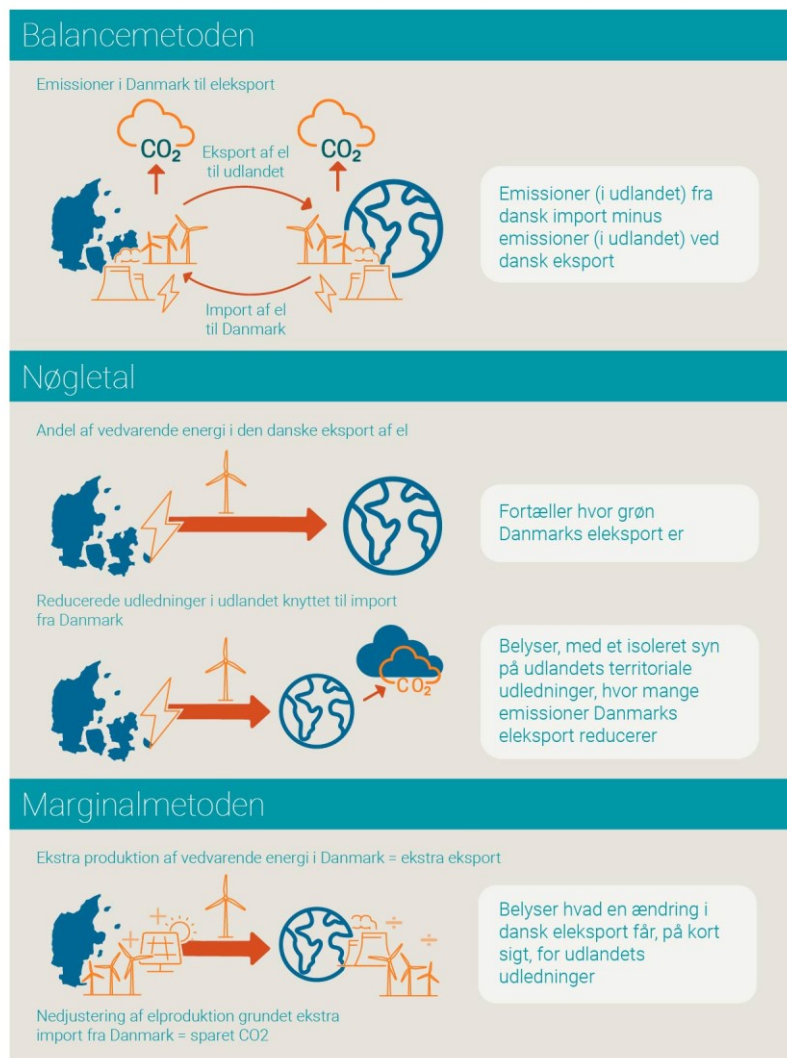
Balancemetoden

Emissioner i Danmark til eleksport

$CO_2$

Eksport af el til udlandet

$CO_2$

Import af el til Danmark

Emissioner (i udlandet) fra dansk import minus emissioner (i udlandet) ved dansk eksport

Nøgletal

Andel af vedvarende energi i den danske eksport af el

Fortæller hvor grøn Danmarks eleksport er

Reducerede udledninger i udlandet knyttet til import fra Danmark

$CO_2$

Belyser, med et isoleret syn på udlandets territoriale udledninger, hvor mange emissioner Danmarks eleksport reducerer

Marginalmetoden

Ekstra produktion af vedvarende energi i Danmark = ekstra eksport

Belyser hvad en ændring i dansk eleksport får, på kort sigt, for udlandets udledninger

Nedjustering af elproduktion grundet ekstra import fra Danmark = sparet CO2